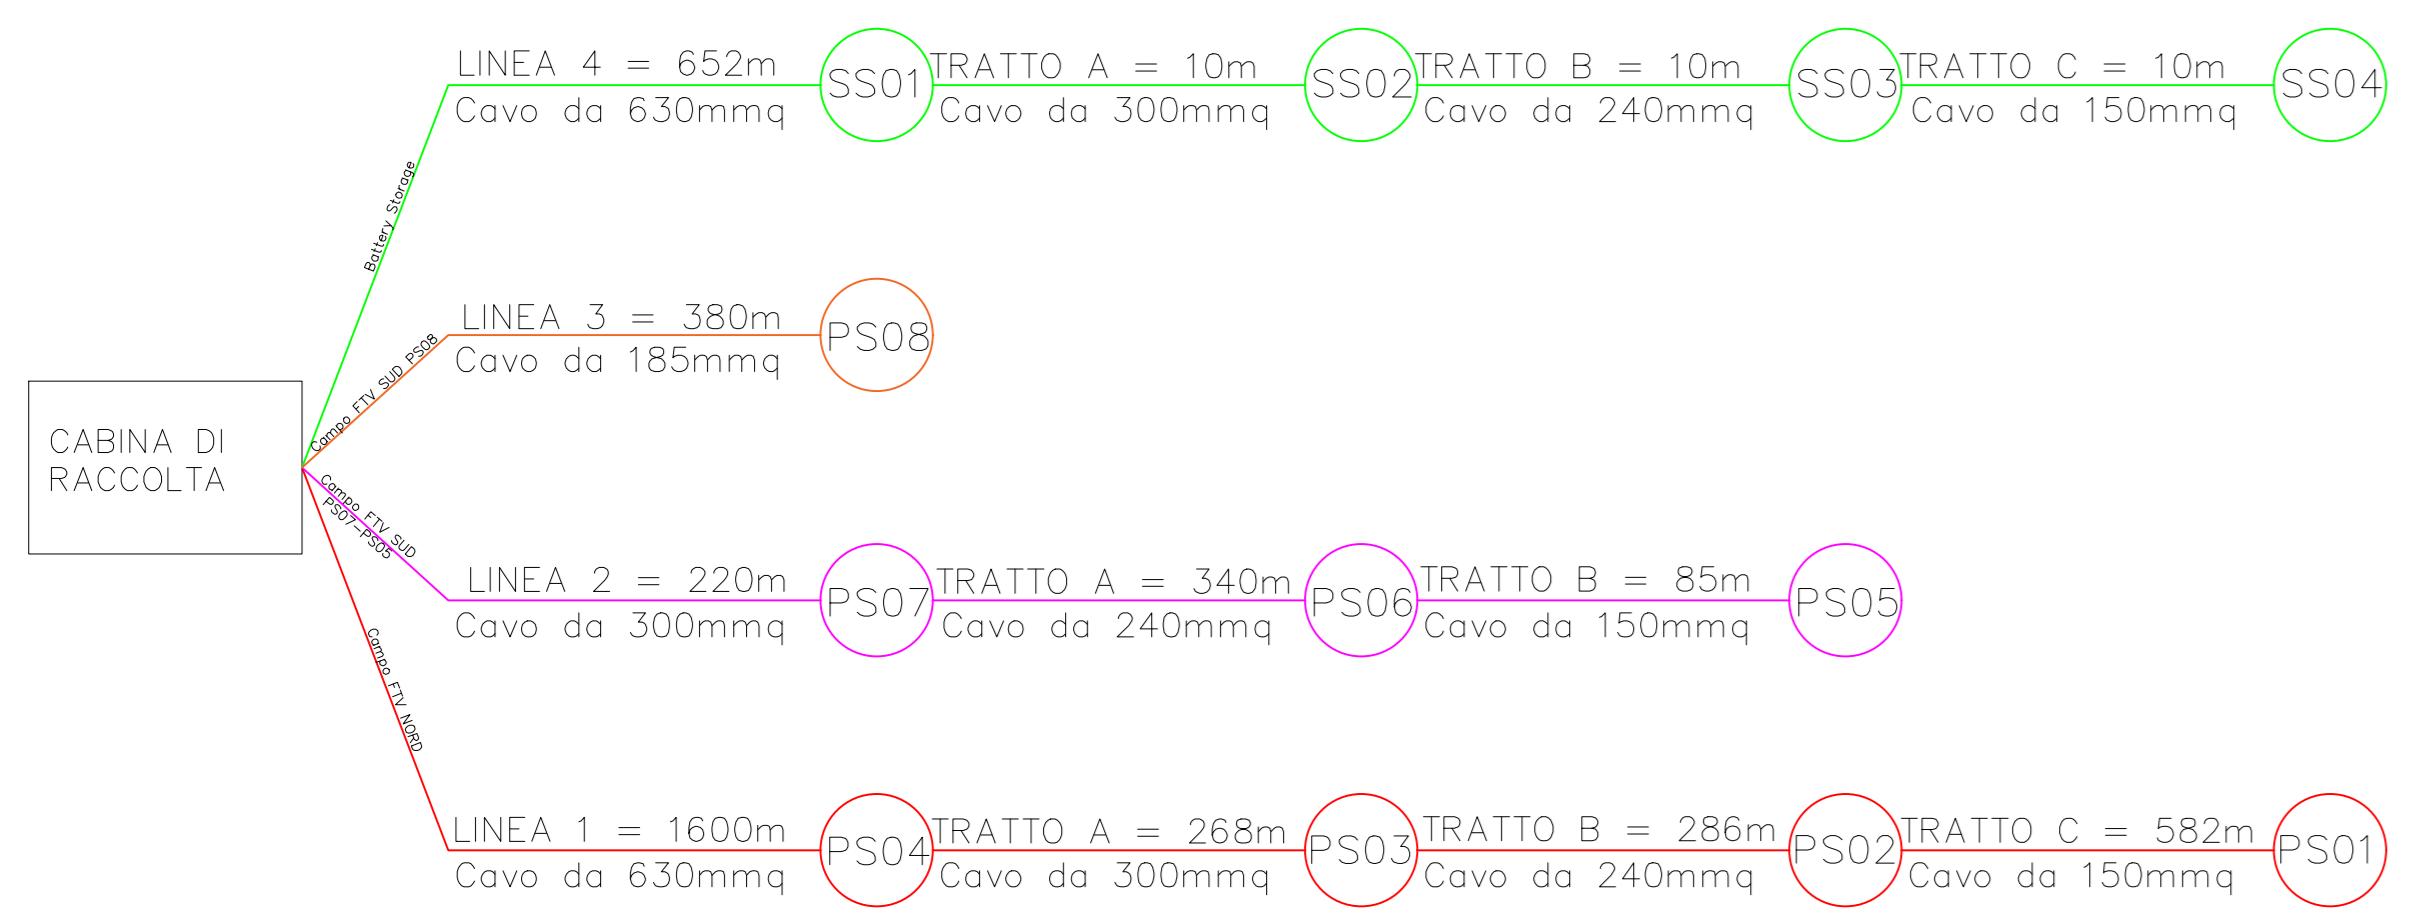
CABINA DI RACCOLTA

Battery Storage

LINEA 4 = 652m
Cavo da 630mmq

SS01

TRATTO A = 10m
Cavo da 300mmq

SS02

TRATTO B = 10m
Cavo da 240mmq

SS03

TRATTO C = 10m
Cavo da 150mmq

SS04

Campo FTV SUD PS08

LINEA 3 = 380m
Cavo da 185mmq

PS08

Campo FTV SUD PS07-PS05

LINEA 2 = 220m
Cavo da 300mmq

PS07

TRATTO A = 340m
Cavo da 240mmq

PS06

TRATTO B = 85m
Cavo da 150mmq

PS05

Campo FTV NORD

LINEA 1 = 1600m
Cavo da 630mmq

PS04

TRATTO A = 268m
Cavo da 300mmq

PS03

TRATTO B = 286m
Cavo da 240mmq

PS02

TRATTO C = 582m
Cavo da 150mmq

PS01